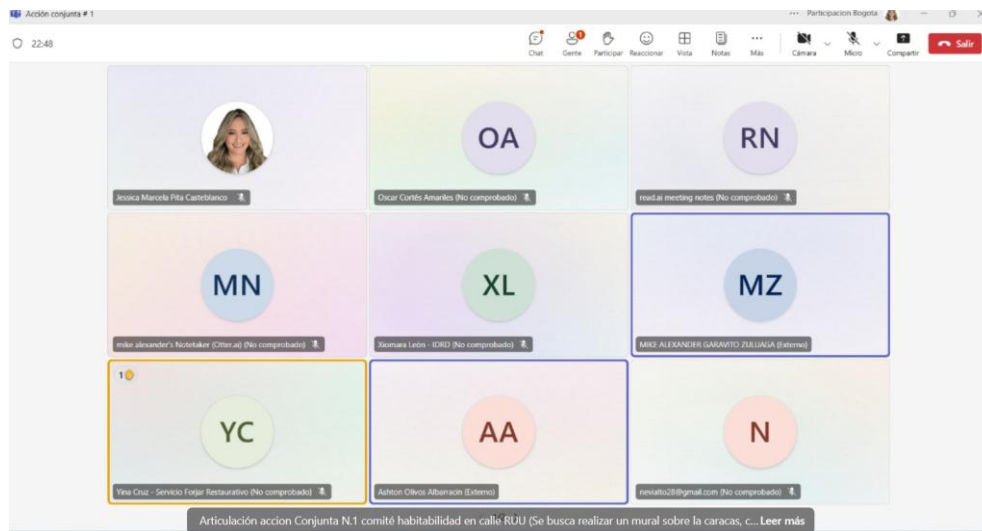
Acción conjunta # 1

··· Participacion Bogota

22:48

Chat Gente Participar Reaccionar Vista Notas Más Cámara Micro Compartir Salir

Jessica Marcela Pita Casteblanco

OA

Oscar Cortés Amariles (No comprobado)

RN

read.ai meeting notes (No comprobado)

MN

mike alexander's Notetaker (Otter.ai) (No comprobado)

XL

Xiomara León - IDRD (No comprobado)

MZ

MIKE ALEXANDER GARAVITO ZULUAGA (Externo)

1

YC

Yina Cruz - Servicio Forjar Restaurativo (No comprobado)

AA

Ashton Olivos Albarracin (Externo)

N

nevialto28@gmail.com (No comprobado)

Articulación accion Conjunta N.1 comité habitabilidad en calle RUU (Se busca realizar un mural sobre la caracas, c... Leer más